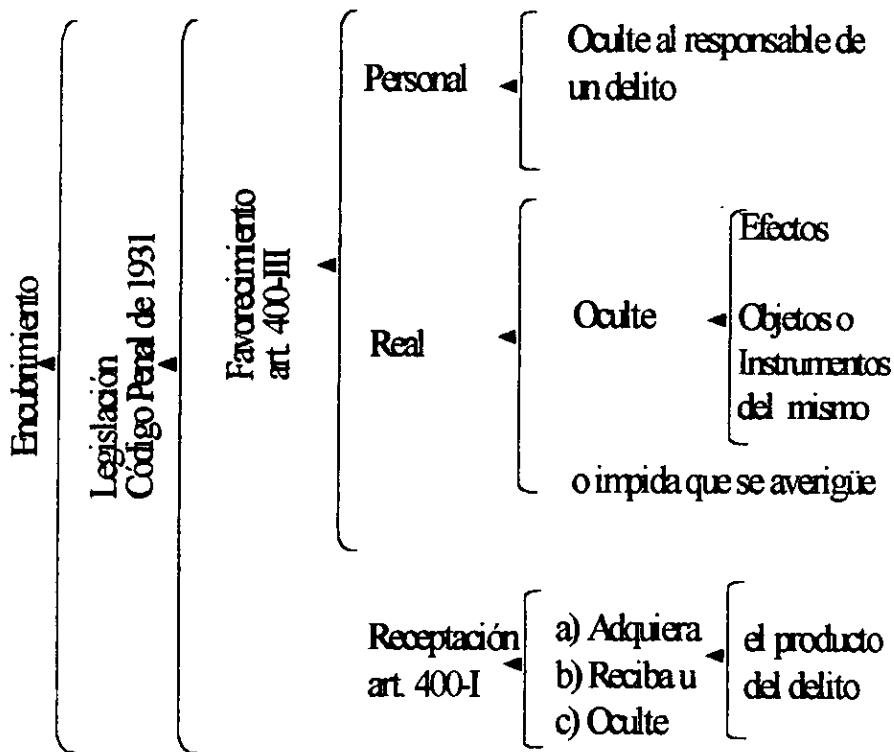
Encubrimiento

Legislación
Código Penal de 1931

Favorecimiento
art. 400-III

Personal

Oculte al responsable de un delito

Real

Oculte

Efectos

Objetos o Instrumentos del mismo

o impida que se averigüe

Receptación
art. 400-I

a) Adquiera
b) Reciba u
c) Oculte

el producto del delito